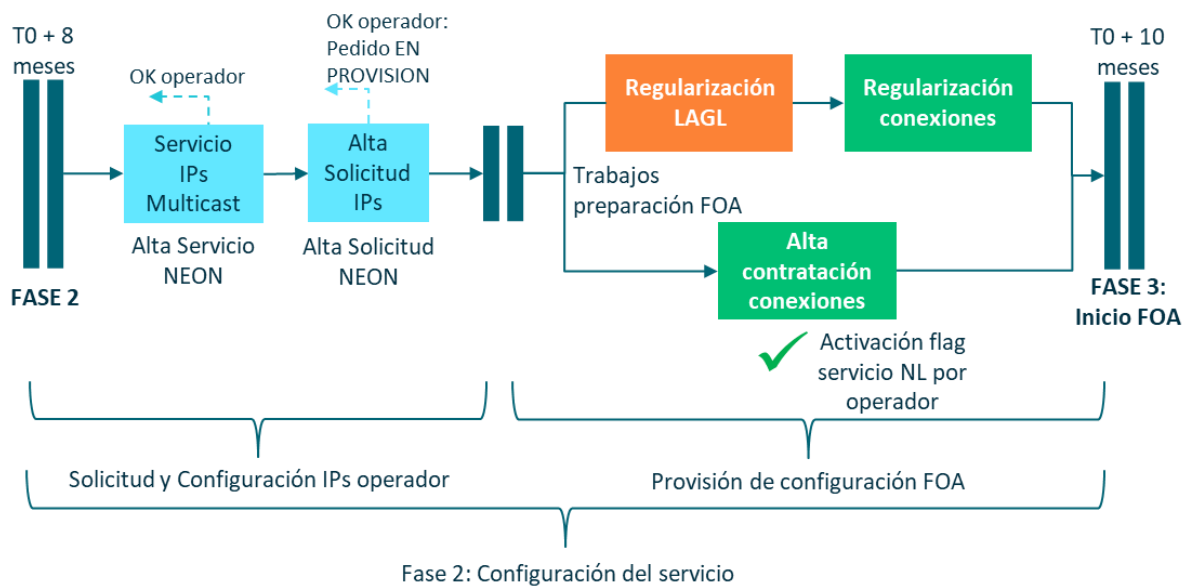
T0 + 8 meses

FASE 2

OK operador

Servicio IPs Multicast

Alta Servicio NEON

OK operador: Pedido EN PROVISION

Alta Solicitud IPs

Alta Solicitud NEON

Trabajos preparación FOA

Regularización LAGL

Regularización conexiones

Alta contratación conexiones

Activación flag servicio NL por operador

T0 + 10 meses

FASE 3: Inicio FOA

Solicitud y Configuración IPs operador

Provisión de configuración FOA

Fase 2: Configuración del servicio